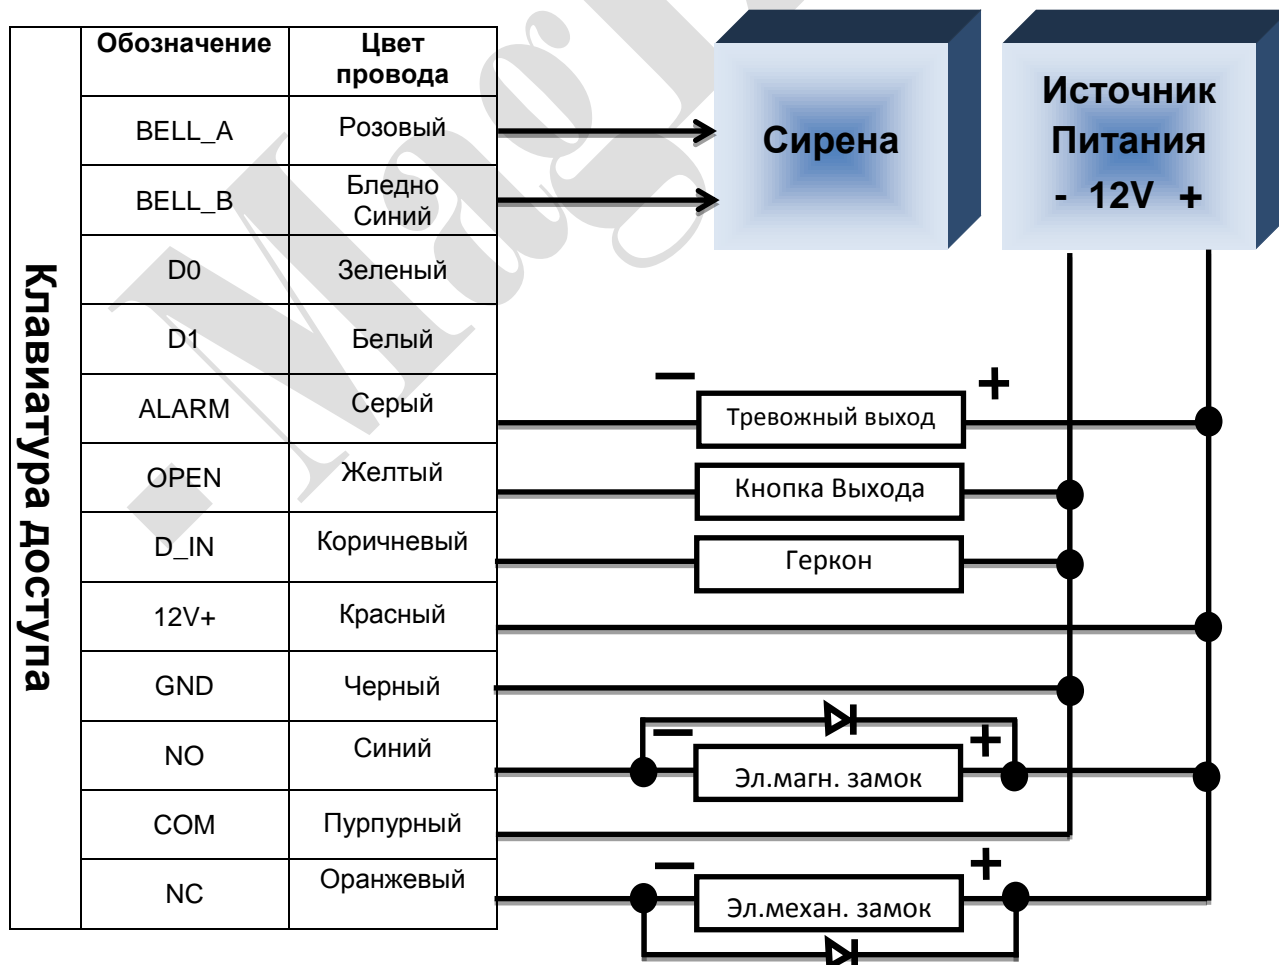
Клавиатура доступа

| Обозначение | Цвет провода |
|---|---|
| BELL_A | Розовый |
| BELL_B | Бледно Синий |
| D0 | Зеленый |
| D1 | Белый |
| ALARM | Серый |
| OPEN | Желтый |
| D_IN | Коричневый |
| 12V+ | Красный |
| GND | Черный |
| NO | Синий |
| COM | Пурпурный |
| NC | Оранжевый |

Сирена

Источник Питания
- 12V +

–
+
Тревожный выход

Кнопка Выхода

Геркон

–
+
Эл.магн. замок

–
+
Эл.механ. замок